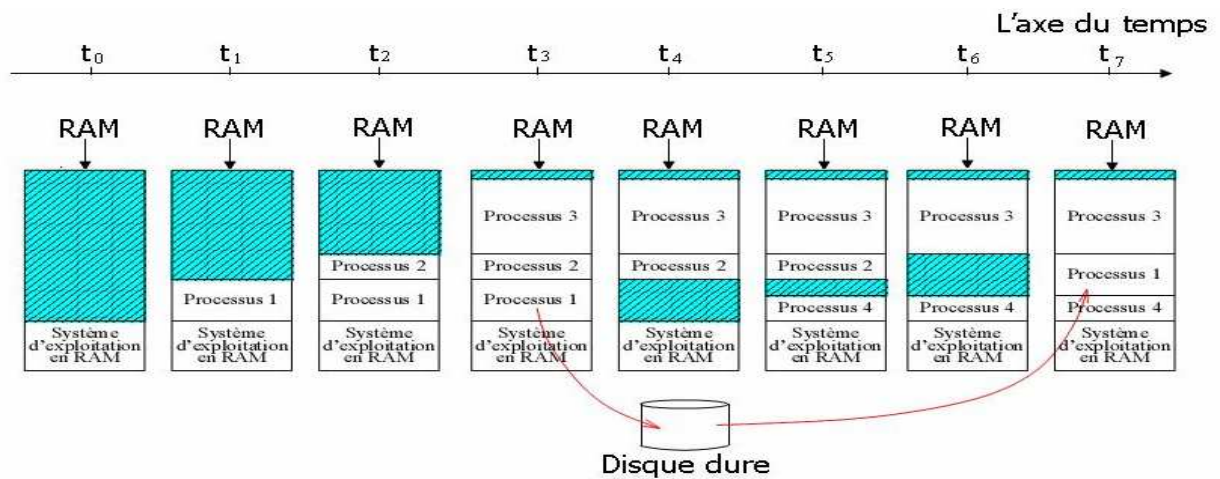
L'axe du temps

$t_0$ $t_1$ $t_2$ $t_3$ $t_4$ $t_5$ $t_6$ $t_7$

| $t_0$ | $t_1$ | $t_2$ | $t_3$ | $t_4$ | $t_5$ | $t_6$ | $t_7$ |
|---|---|---|---|---|---|---|---|
| RAM | RAM | RAM | RAM | RAM | RAM | RAM | RAM |
| | | | Processus 3 | Processus 3 | Processus 3 | Processus 3 | Processus 3 |
| | | Processus 2 | Processus 2 | Processus 2 | Processus 2 | | Processus 1 |
| | Processus 1 | Processus 1 | Processus 1 | | Processus 4 | Processus 4 | Processus 4 |
| Système d'exploitation en RAM | Système d'exploitation en RAM | Système d'exploitation en RAM | Système d'exploitation en RAM | Système d'exploitation en RAM | Système d'exploitation en RAM | Système d'exploitation en RAM | Système d'exploitation en RAM |

Disque dure